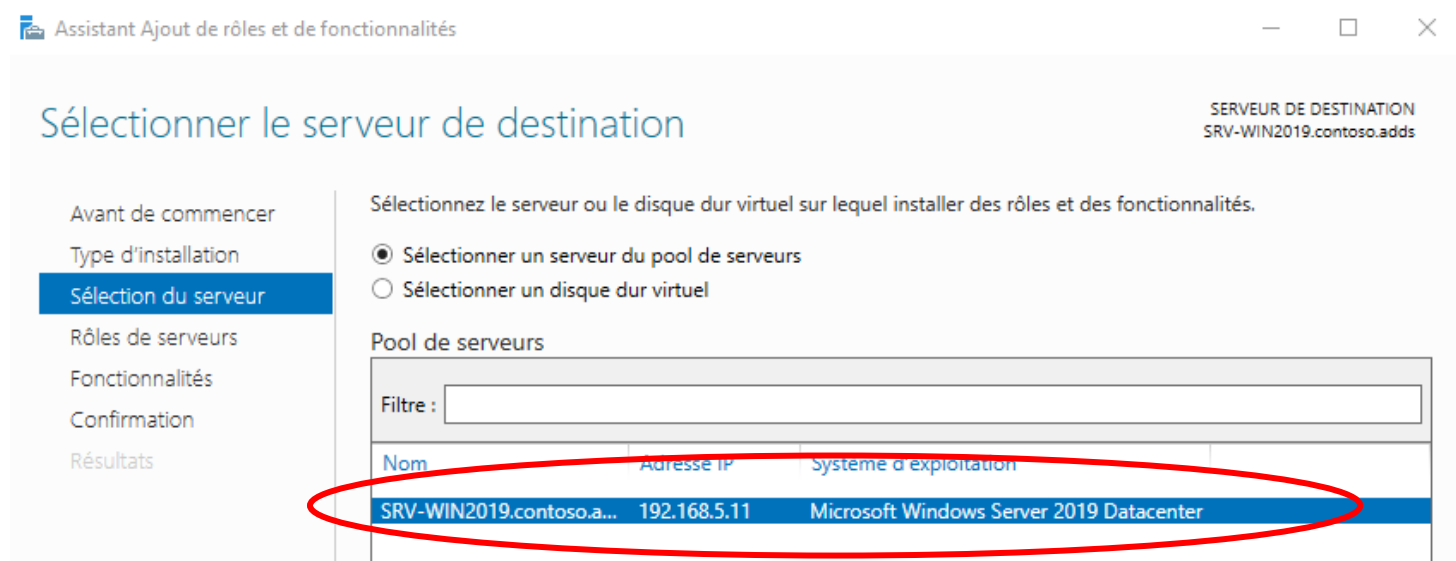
Assistant Ajout de rôles et de fonctionnalités

Sélectionner le serveur de destination

SERVEUR DE DESTINATION
SRV-WIN2019.contoso.adds

Avant de commencer
Type d'installation
Sélection du serveur
Rôles de serveurs
Fonctionnalités
Confirmation
Résultats

Sélectionnez le serveur ou le disque dur virtuel sur lequel installer des rôles et des fonctionnalités.

Sélectionner un serveur du pool de serveurs
Sélectionner un disque dur virtuel

Pool de serveurs

Filtre :

| Nom | Adresse IP | Système d'exploitation |
|---|---|---|
| SRV-WIN2019.contoso.a... | 192.168.5.11 | Microsoft Windows Server 2019 Datacenter |